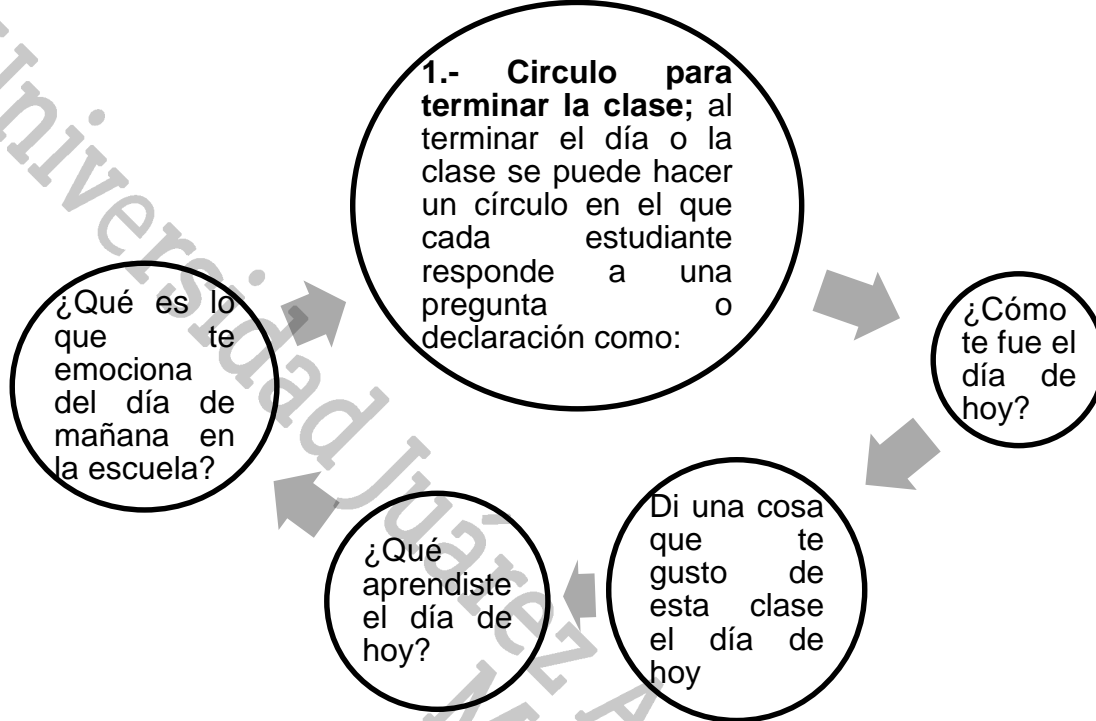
Universidad Juárez A

**1.- Circulo para terminar la clase;** al terminar el día o la clase se puede hacer un círculo en el que cada estudiante responde a una pregunta o declaración como:

¿Cómo te fue el día de hoy?

Di una cosa que te gusto de esta clase el día de hoy

¿Qué aprendiste el día de hoy?

¿Qué es lo que te emociona del día de mañana en la escuela?